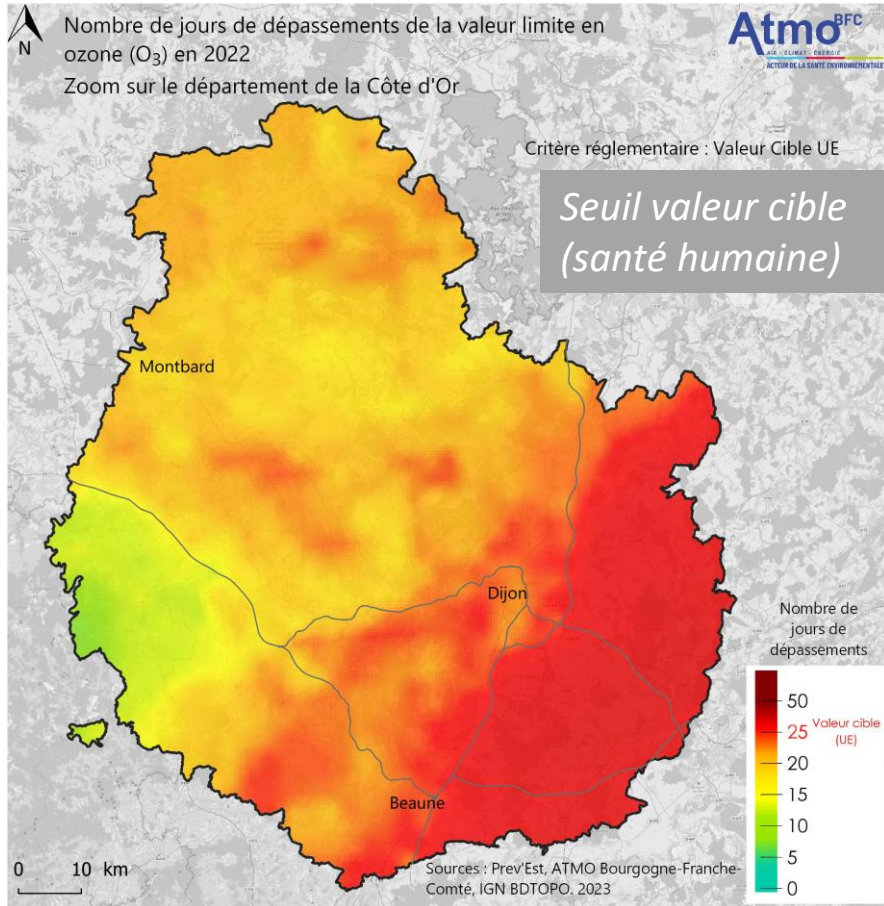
N

Nombre de jours de dépassements de la valeur limite en ozone ($O_3$) en 2022
Zoom sur le département de la Côte d'Or

Atmo BFC
AIR · CLIMAT · ÉNERGIE
ACTEUR DE LA SANTÉ ENVIRONNEMENTALE

Critère réglementaire : Valeur Cible UE

Seuil valeur cible (santé humaine)

Montbard

Dijon

Beaune

Nombre de jours de dépassements

50
25 Valeur cible (UE)
20
15
10
5
0

0 10 km

Sources : Prev'Est, ATMO Bourgogne-Franche-Comté, IGN BDTOPO. 2023